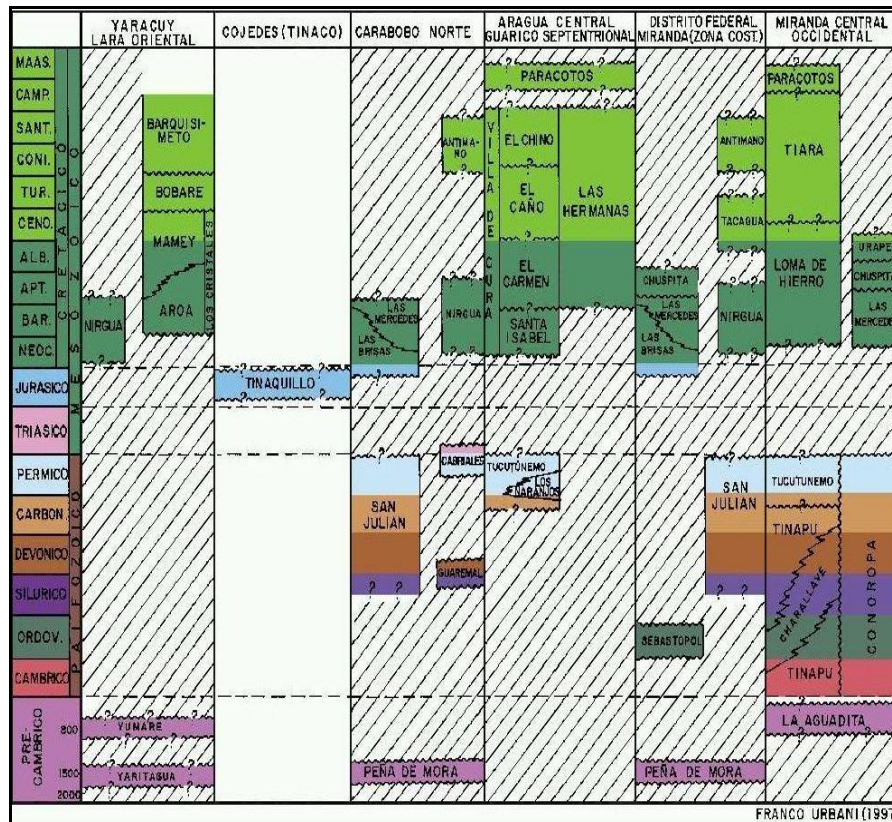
| | YARACUY LARA ORIENTAL | COJEDES (TINACO) | CARABOBO NORTE | ARAGUA CENTRAL GUARICO SEPTENTRIONAL | DISTRITO FEDERAL MIRANDA (ZONA COST.) | MIRANDA CENTRAL OCCIDENTAL |
|---|---|---|---|---|---|---|

MAAS.
CAMP.
SANT.
CONI.
TUR.
CENO.
ALB.
APT.
BAR.
NEOC.
CRETACICO
JURASICO
TRIASICO
MESOZOICO
PERMICO
CARBON
DEVONICO
SILURICO
ORDOV.
CAMBRICO
PALEOZOICO
PRE-CAMBRICO
800
1500
2000

NIRGUA
BARQUISI-METO
BOBARE
MAMEY
AROA
LOS CRISTALES
YUMARE
YARITAGUA

TINAQUILLO

ANTIMANO
LAS MERCEDES
LAS BRISAS
NIRGUA
SAN JULIAN
CABRIALES
GUAREMAL
PEÑA DE MORA

PARACOTOS
VILLA DE CURA
EL CHINO
EL CAÑO
LAS HERMANAS
EL CARMEN
SANTA ISABEL
TUCUTUNEMO
LOS NARANJOS

CHUSPITA
LAS MERCEDES
LAS BRISAS
SEBASTOPOL
PEÑA DE MORA

ANTIMANO
TACAGUA
NIRGUA
SAN JULIAN
PARACOTOS
TIARA
LOMA DE HIERRO
URAPE
CHUSPITA
LAS MERCEDES
TUCUTUNEMO
TINAPU
CHARALLAVE
CONOROPA
TINAPU
LA AGUADITA

FRANCO URBANI (1997